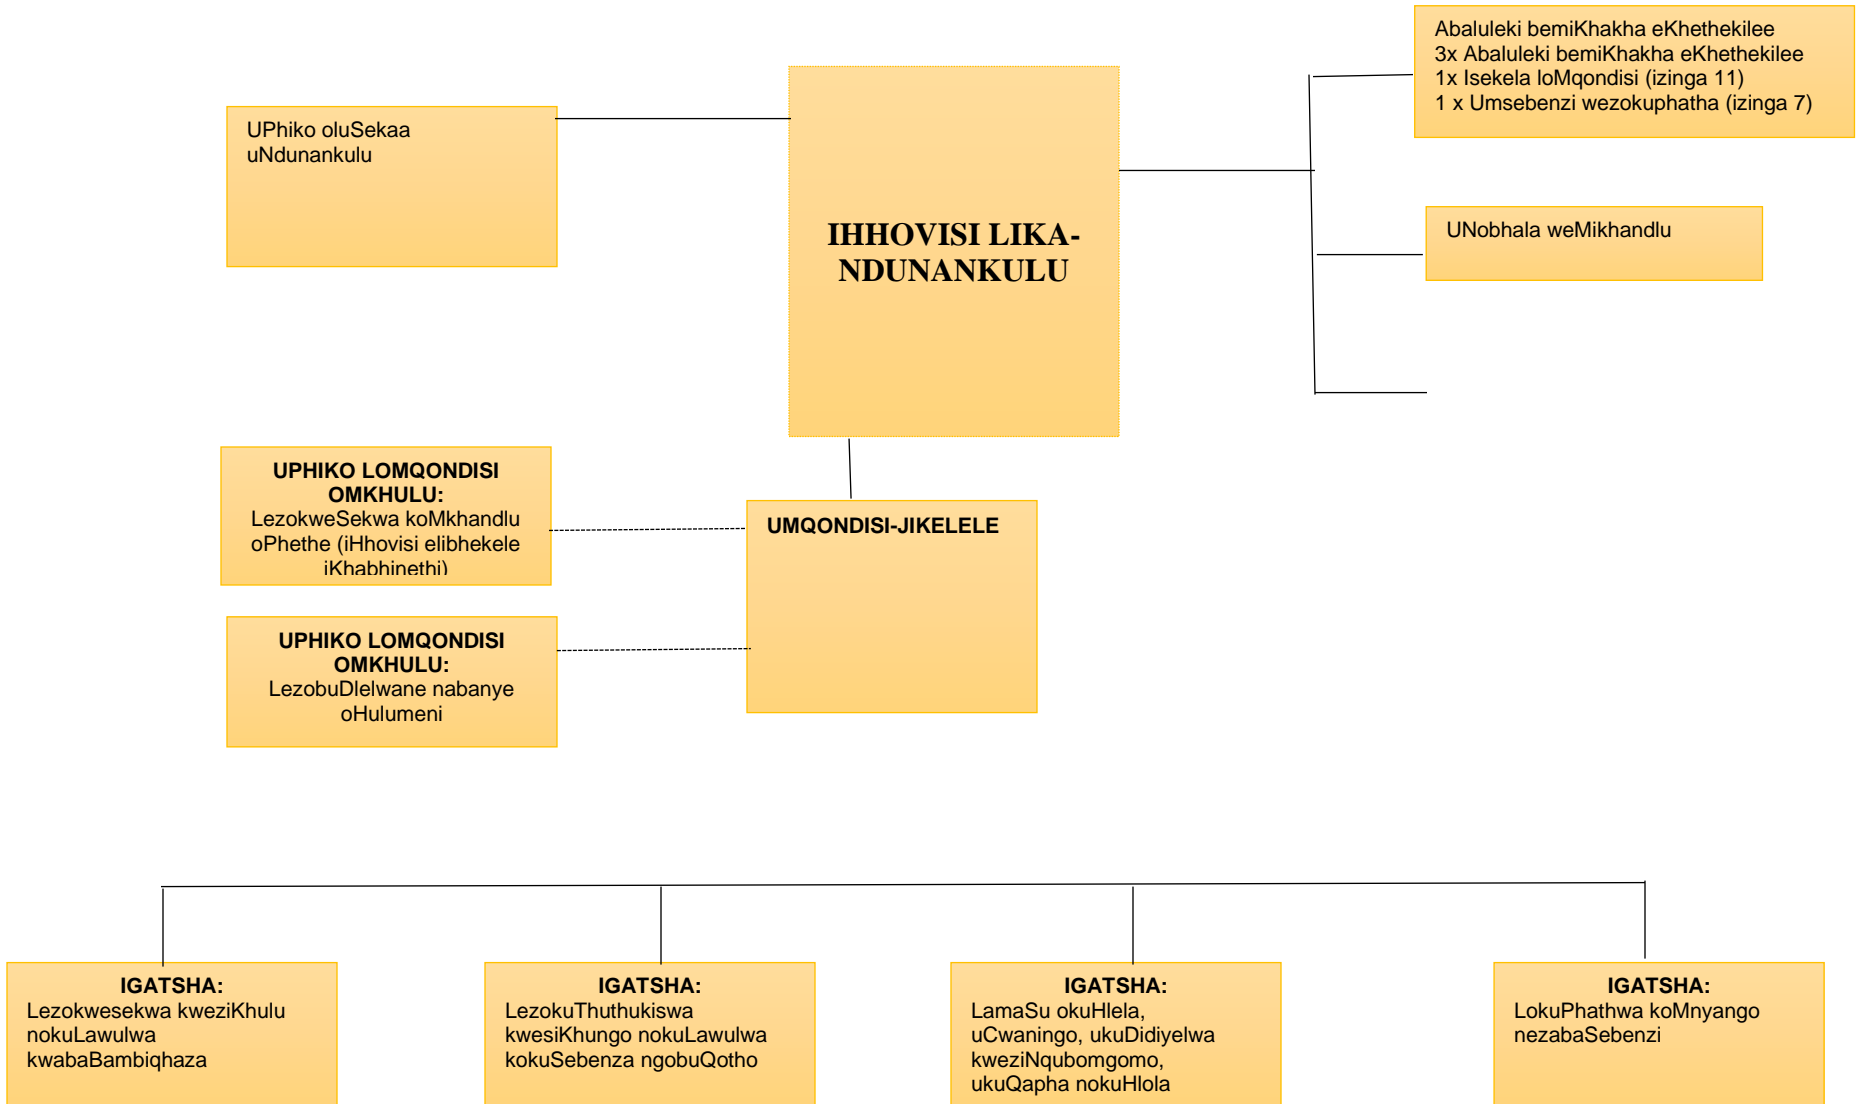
UPhiko oluSekaa uNdunankulu

IHHOVISI LIKA-NDUNANKULU

Abaluleki bemiKhakha eKhethekilee
3x Abaluleki bemiKhakha eKhethekilee
1x Isekela loMqondisi (izinga 11)
1 x Umsebenzi wezokuphatha (izinga 7)

UNobhala weMikhandlu

UPHIKO LOMQONDISI OMKHULU:
LezokweSekwa koMkhandlu oPhethe (iHhovisi elibhekele iKhabhinethi)

UMQONDISI-JIKELELE

UPHIKO LOMQONDISI OMKHULU:
LezobuDlelwane nabanye oHulumeni

IGATSHA:
Lezokwesekwa kweziKhulu nokuLawulwa kwabaBambiqhaza

IGATSHA:
LezokuThuthukiswa kwesiKhungo nokuLawulwa kokuSebenza ngobuQotho

IGATSHA:
LamaSu okuHlela, uCwaningo, ukuDidiyelwa kweziNqubomgomo, ukuQapha nokuHlola

IGATSHA:
LokuPhathwa koMnyango nezabaSebenzi